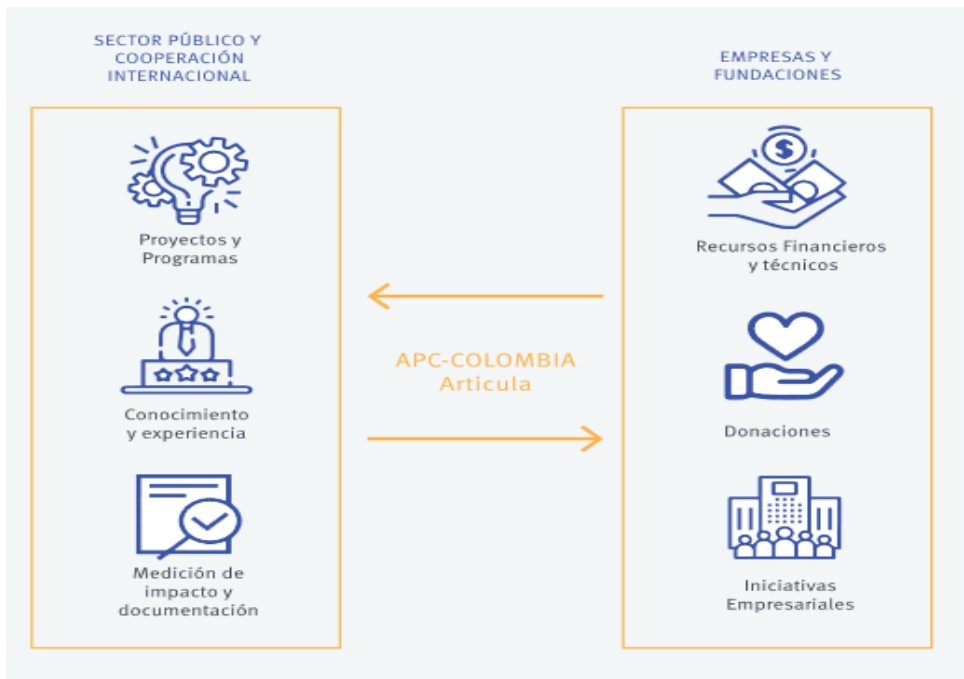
SECTOR PÚBLICO Y COOPERACIÓN INTERNACIONAL

Proyectos y Programas

Conocimiento y experiencia

Medición de impacto y documentación

APC-COLOMBIA Articula

EMPRESAS Y FUNDACIONES

Recursos Financieros y técnicos

Donaciones

Iniciativas Empresariales